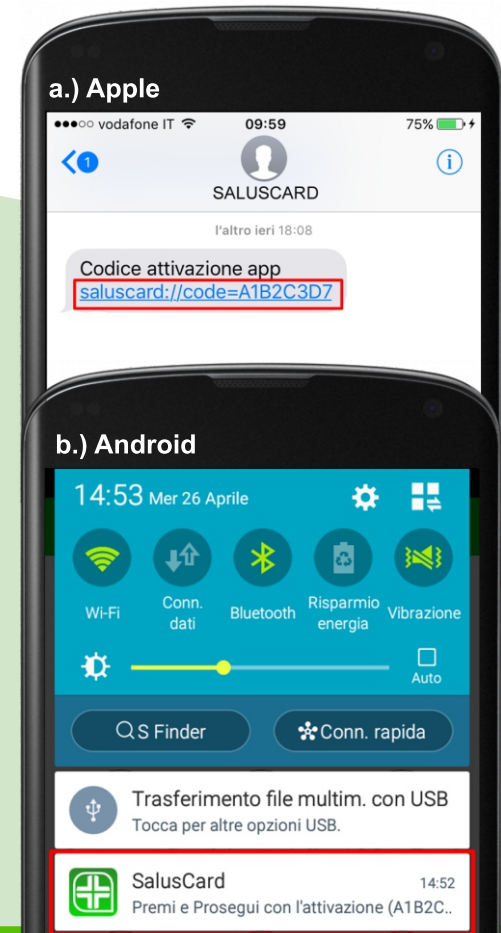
a.) Apple

●●●○○ vodafone IT 09:59 75%

1

SALUSCARD

l'altro ieri 18:08

Codice attivazione app
saluscard://code=A1B2C3D7

b.) Android

14:53 Mer 26 Aprile

Wi-Fi
Conn. dati
Bluetooth
Risparmio energia
Vibrazione

Auto

S Finder
Conn. rapida

Trasferimento file multim. con USB
Tocca per altre opzioni USB.

SalusCard 14:52
Premi e Prosegui con l'attivazione (A1B2C..